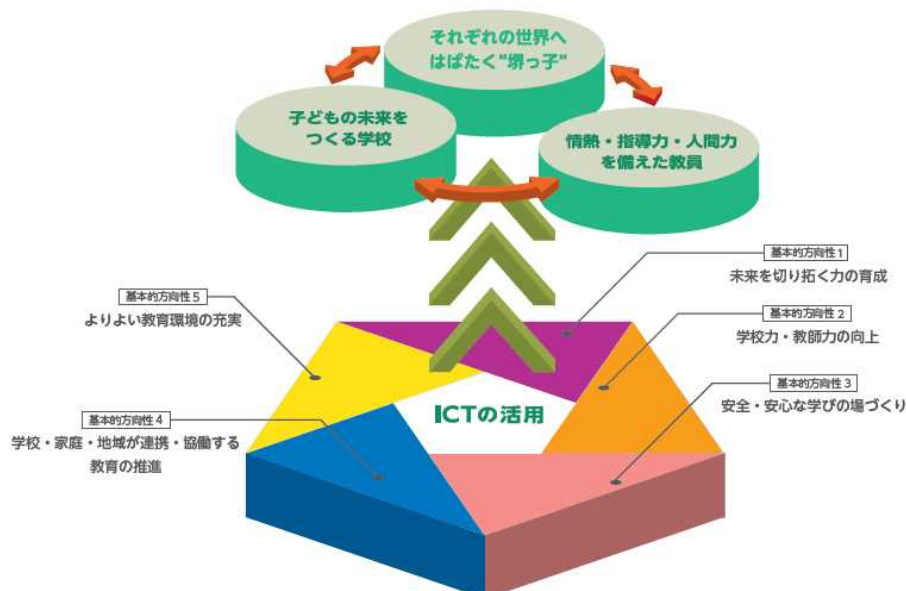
それぞれの世界へ
はばたく"堺っ子"

子どもの未来を
つくる学校

情熱・指導力・人間力
を備えた教員

基本的方向性 1
未来を切り拓く力の育成

基本的方向性 5
よりよい教育環境の充実

基本的方向性 2
学校力・教師力の向上

基本的方向性 3
安全・安心な学びの場づくり

ICTの活用

基本的方向性 4
学校・家庭・地域が連携・協働する
教育の推進